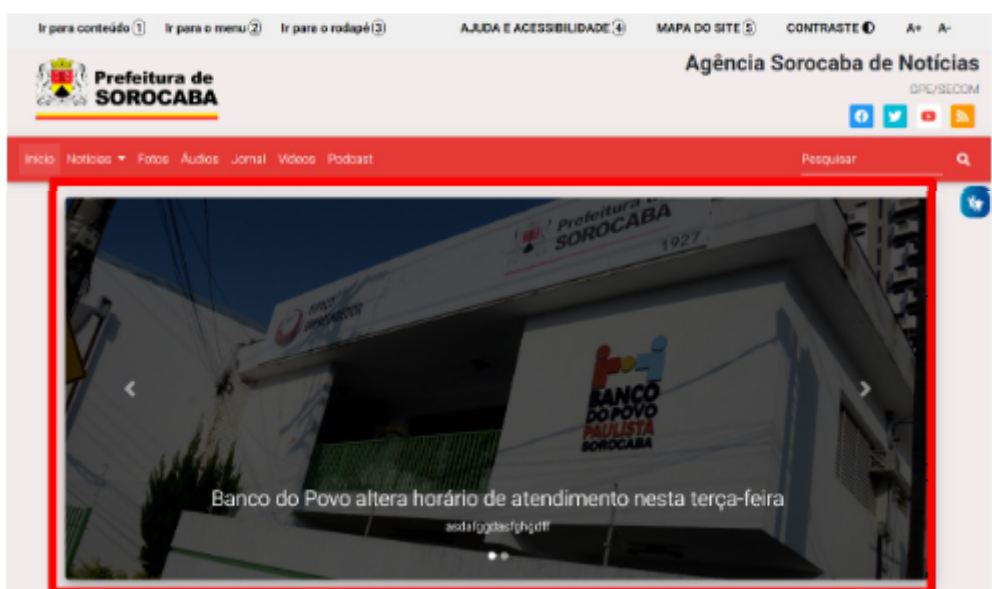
Ir para conteúdo 1 Ir para o menu 2 Ir para o rodapé 3 AJUDA E ACESSIBILIDADE 4 MAPA DO SITE 5 CONTRASTE A+ A-

Prefeitura de SOROCABA

Agência Sorocaba de Notícias

GPE/SECOM

Início Notícias Fotos Áudios Jornal Vídeos Podcast Pesquisar

Prefeitura de SOROCABA 1927

BANCO DO POVO PAULISTA SOROCABA

Banco do Povo altera horário de atendimento nesta terça-feira

asdafggdasfghgdff